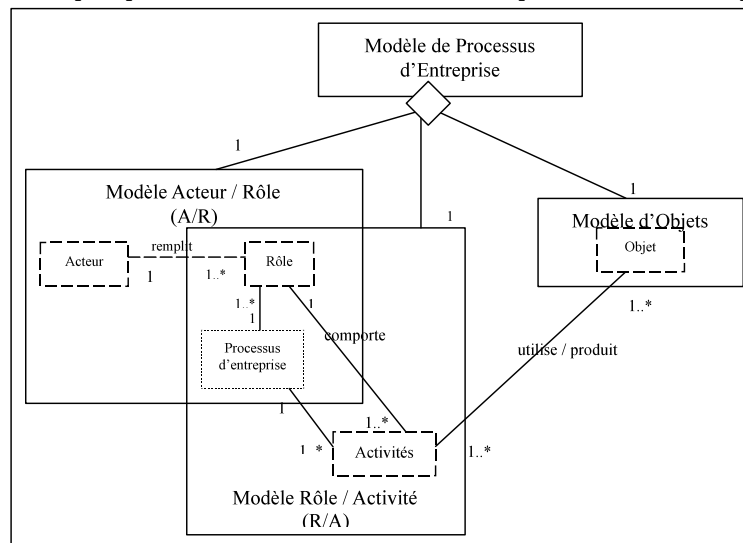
Modèle de Processus d'Entreprise

1

1

1

Modèle Acteur / Rôle (A/R)

Modèle d'Objets

Acteur

remplit

1

1..*

Rôle

Objet

1..*

1

1

comporte

1..*

Processus d'entreprise

utilise / produit

1

1..*

1..*

Activités

1..*

Modèle Rôle / Activité (R/A)